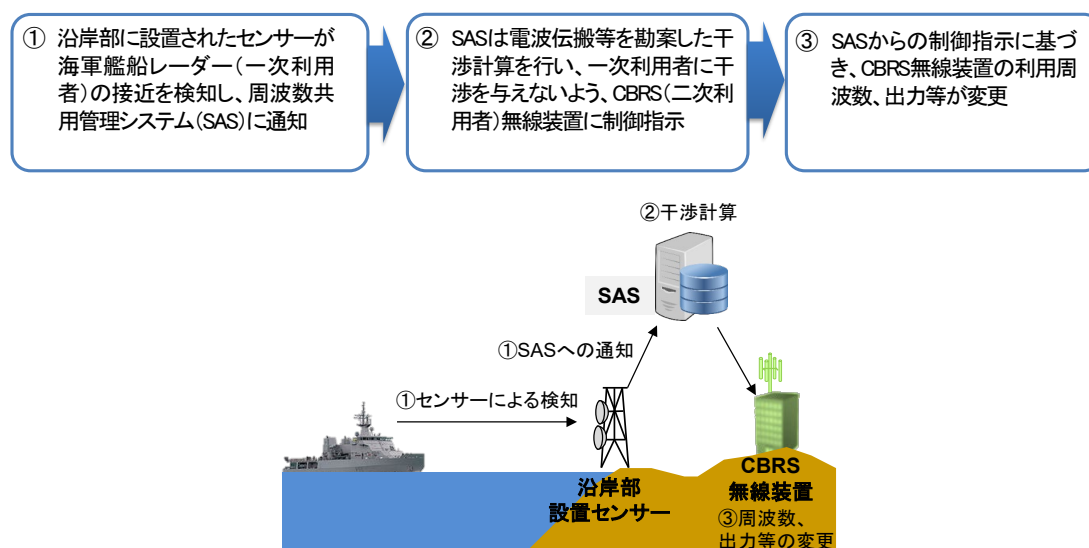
① 沿岸部に設置されたセンサーが海軍艦船レーダー(一次利用者)の接近を検知し、周波数共用管理システム(SAS)に通知

② SASは電波伝搬等を勘案した干渉計算を行い、一次利用者に干渉を与えないよう、CBRS(二次利用者)無線装置に制御指示

③ SASからの制御指示に基づき、CBRS無線装置の利用周波数、出力等が変更

②干渉計算

SAS

①SASへの通知

①センサーによる検知

沿岸部
設置センサー

CBRS
無線装置

③周波数、
出力等の変更